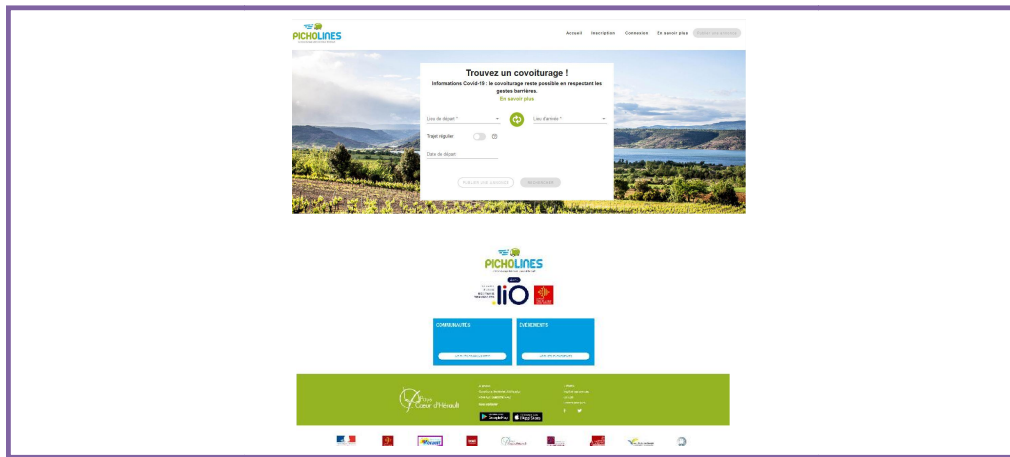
PICHOLINES

Accueil Inscription Connexion En savoir plus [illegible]

Trouvez un covoiturage !

Informations Covid-19 : le covoiturage reste possible en respectant les gestes barrières.

En savoir plus

Lieu de départ *

Lieu d'arrivée *

Trajet régulier

Date de départ

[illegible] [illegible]

PICHOLINES

liO

COMMUNAUTÉS

ÉVÉNEMENTS

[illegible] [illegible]

Cœur d'Hérault

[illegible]

Google Play App Store